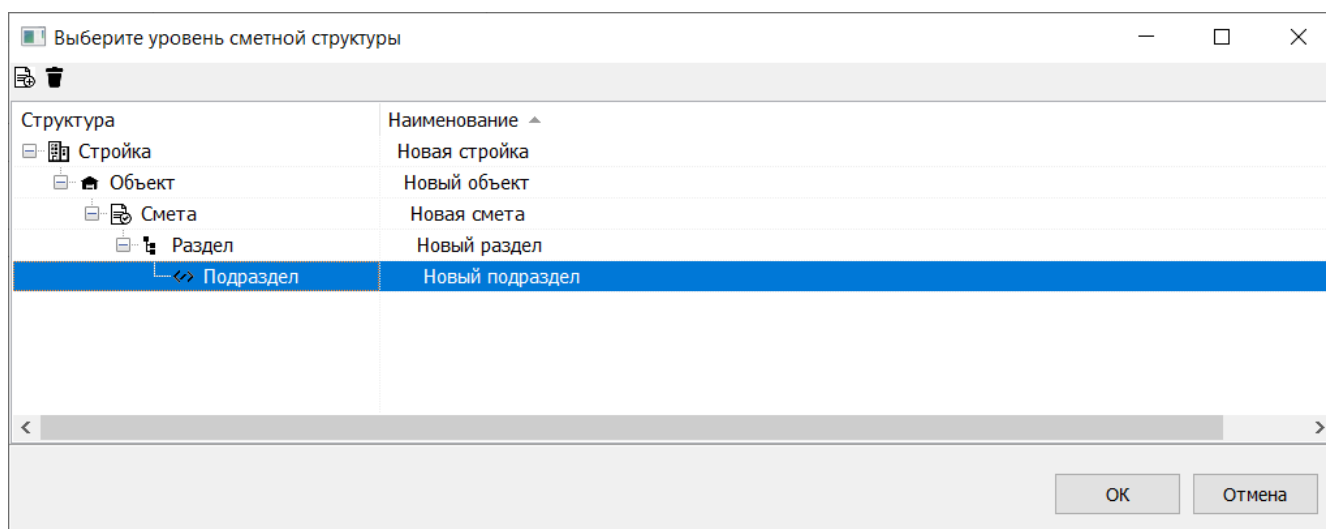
Выберите уровень сметной структуры

| Структура | Наименование |
|---|---|
| Стройка | Новая стройка |
| Объект | Новый объект |
| Смета | Новая смета |
| Раздел | Новый раздел |
| Подраздел | Новый подраздел |

OK
Отмена